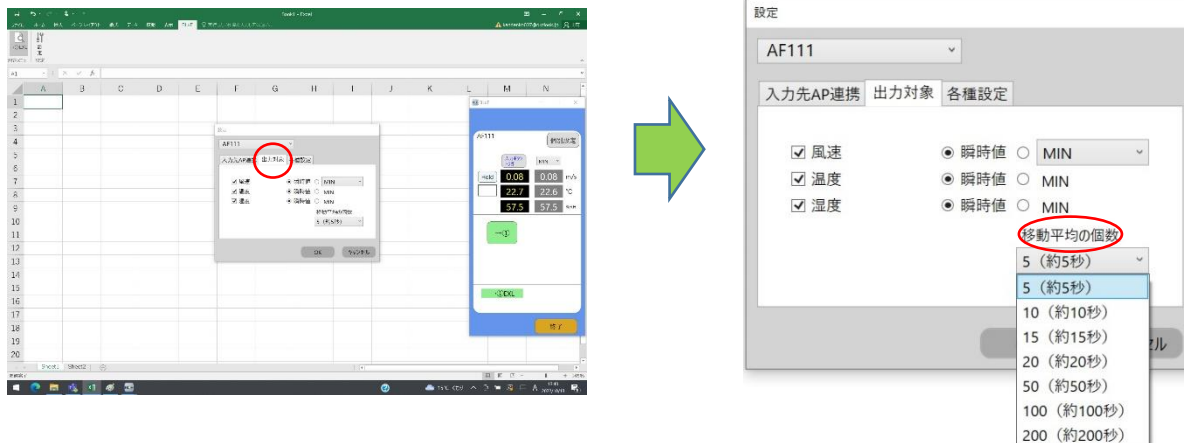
設定

AF111

入力先AP連携 出力対象 各種設定

☑ 風速 ◉ 瞬時値 ○ MIN
☑ 温度 ◉ 瞬時値 ○ MIN
☑ 湿度 ◉ 瞬時値 ○ MIN

移動平均の個数

5（約5秒）

5（約5秒）
10（約10秒）
15（約15秒）
20（約20秒）
50（約50秒）
100（約100秒）
200（約200秒）

セル

AF111

0.08 0.08 m/s
22.7 22.6 °C
57.5 57.5

Hold

MIN

終了

OK キャンセル

Sheet1 Sheet2